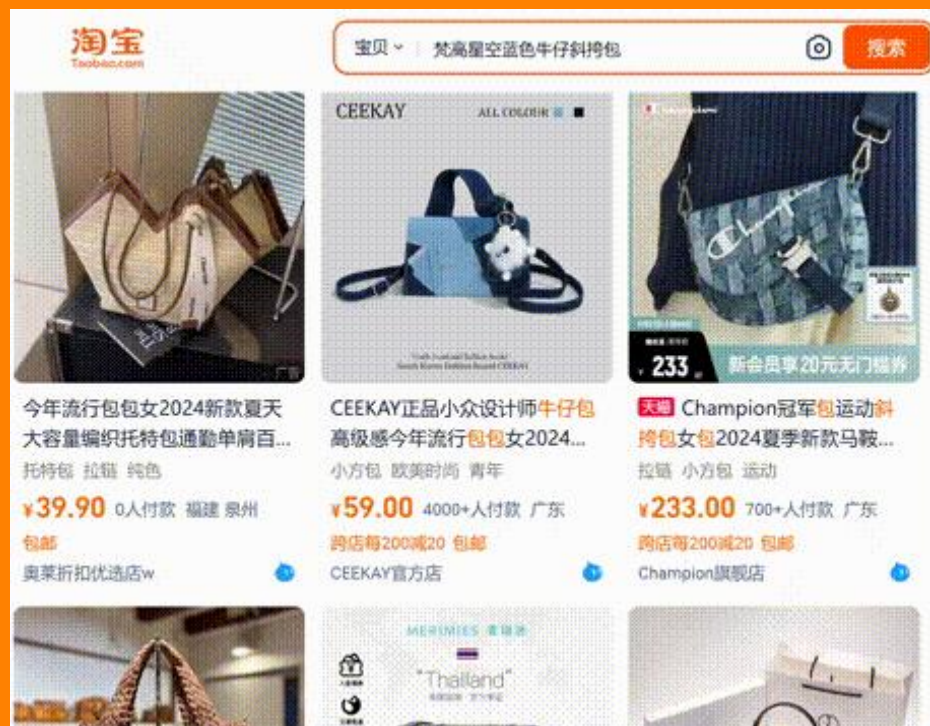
淘宝
Taobao.com

宝贝 梵高星空蓝色牛仔斜挎包 搜索

广告

今年流行包包女2024新款夏天大容量编织托特包通勤单肩百...
托特包 拉链 纯色
¥39.90 0人付款 福建 泉州
包邮
奥莱折扣优选店w

CEEKAY ALL COLOUR

CEEKAY正品小众设计师牛仔包高级感今年流行包包女2024...
小方包 欧美时尚 青年
¥59.00 4000+人付款 广东
跨店每200减20 包邮
CEEKAY官方店

¥233 新会员享20元无门槛券

天猫 Champion冠军包运动斜挎包女包2024夏季新款马鞍...
拉链 小方包 运动
¥233.00 700+人付款 广东
跨店每200减20 包邮
Champion旗舰店

MERIMIES
"Thailand"